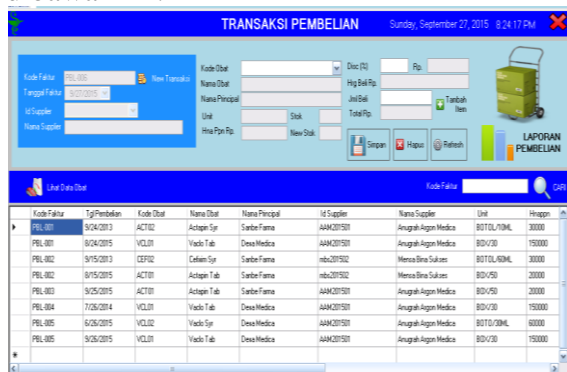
TRANSAKSI PEMBELIAN

Sunday, September 27, 2015 8:24:17 PM

Kode Faktur PBL-006
New Transaksi
Tanggal Faktur 9/27/2015
Id Supplier
Nama Supplier

Kode Obat
Nama Obat
Nama Principal
Unit
Stok
Hrsa Ppn Rp.
New Stok

Disc (%)
Rp.
Hrg Beli Rp.
Jml Beli
Tambah Item
Total Rp

Simpan
Hapus
Refresh

LAPORAN PEMBELIAN

Lihat Data Obat

Kode Faktur
CARI

| | Kode Faktur | Tgl Pembelian | Kode Obat | Nama Obat | Nama Principal | Id Supplier | Nama Supplier | Unit | Hrappn |
|---|---|---|---|---|---|---|---|---|---|
| ▸ | PBL-001 | 9/24/2013 | ACT02 | Actapin Syr | Sanbe Farma | AAM201501 | Anugrah Argon Medica | BOTOL/10ML | 30000 |
| | PBL-001 | 8/24/2015 | VCL01 | Vaclo Tab | Dexa Medica | AAM201501 | Anugrah Argon Medica | BOX/30 | 150000 |
| | PBL-002 | 9/15/2013 | CEF02 | Cefixim Syr | Sanbe Farma | mbs201502 | Mensa Bina Sukses | BOTOL/60ML | 30000 |
| | PBL-002 | 8/15/2015 | ACT01 | Actapin Tab | Sanbe Farma | mbs201502 | Mensa Bina Sukses | BOX/50 | 20000 |
| | PBL-003 | 9/25/2015 | ACT01 | Actapin Tab | Sanbe Farma | AAM201501 | Anugrah Argon Medica | BOX/50 | 20000 |
| | PBL-004 | 7/26/2014 | VCL01 | Vaclo Tab | Dexa Medica | AAM201501 | Anugrah Argon Medica | BOX/30 | 150000 |
| | PBL-005 | 6/26/2015 | VCL02 | Vaclo Syr | Dexa Medica | AAM201501 | Anugrah Argon Medica | BOTOL/30ML | 60000 |
| | PBL-005 | 9/26/2015 | VCL01 | Vaclo Tab | Dexa Medica | AAM201501 | Anugrah Argon Medica | BOX/30 | 150000 |
| * | | | | | | | | | |